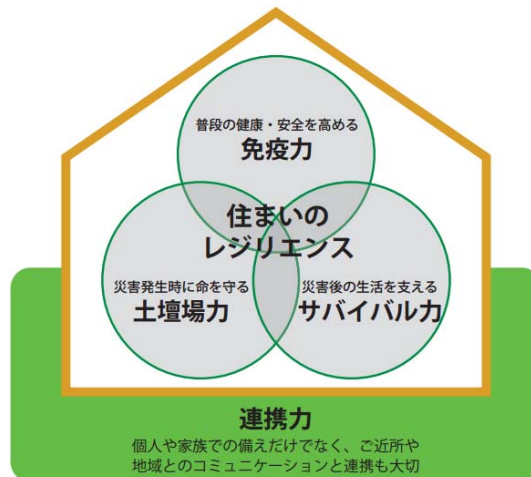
普段の健康・安全を高める
免疫力

住まいの
レジリエンス

災害発生時に命を守る
土壇場力

災害後の生活を支える
サバイバル力

連携力
個人や家族での備えだけでなく、ご近所や
地域とのコミュニケーションと連携も大切